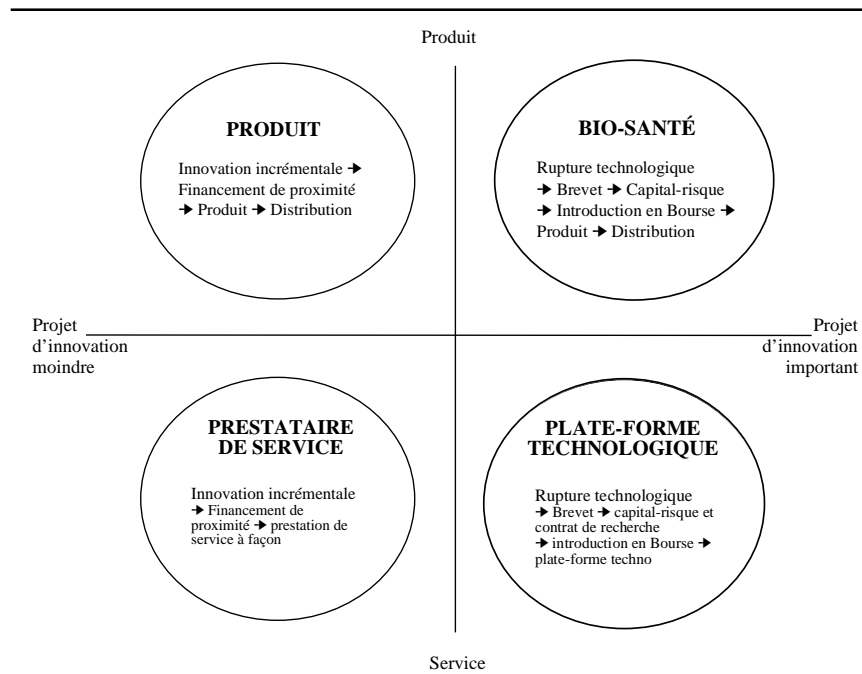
Produit

PRODUIT

Innovation incrémentale → Financement de proximité → Produit → Distribution

BIO-SANTÉ

Rupture technologique → Brevet → Capital-risque → Introduction en Bourse → Produit → Distribution

Projet d'innovation moindre

Projet d'innovation important

PRESTATAIRE DE SERVICE

Innovation incrémentale → Financement de proximité → prestation de service à façon

PLATE-FORME TECHNOLOGIQUE

Rupture technologique → Brevet → capital-risque et contrat de recherche → introduction en Bourse → plate-forme techno

Service